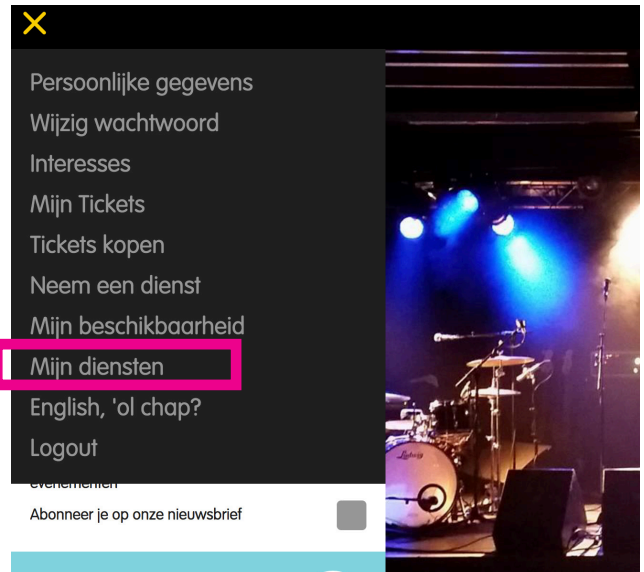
Persoonlijke gegevens
Wijzig wachtwoord
Interesses
Mijn Tickets
Tickets kopen
Neem een dienst
Mijn beschikbaarheid
Mijn diensten
English, 'ol chap?
Logout

evenementen
Abonneer je op onze nieuwsbrief

Ludwig